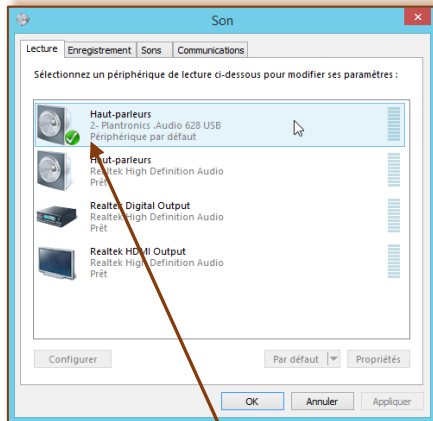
Son

Lecture | Enregistrement | Sons | Communications

Sélectionnez un périphérique de lecture ci-dessous pour modifier ses paramètres :

Haut-parleurs
2- Plantronics .Audio 628 USB
Périphérique par défaut

Haut-parleurs
Realtek High Definition Audio
Prêt

Realtek Digital Output
Realtek High Definition Audio
Prêt

Realtek HDMI Output
Realtek High Definition Audio
Prêt

Configurer | Par défaut | Propriétés

OK | Annuler | Appliquer